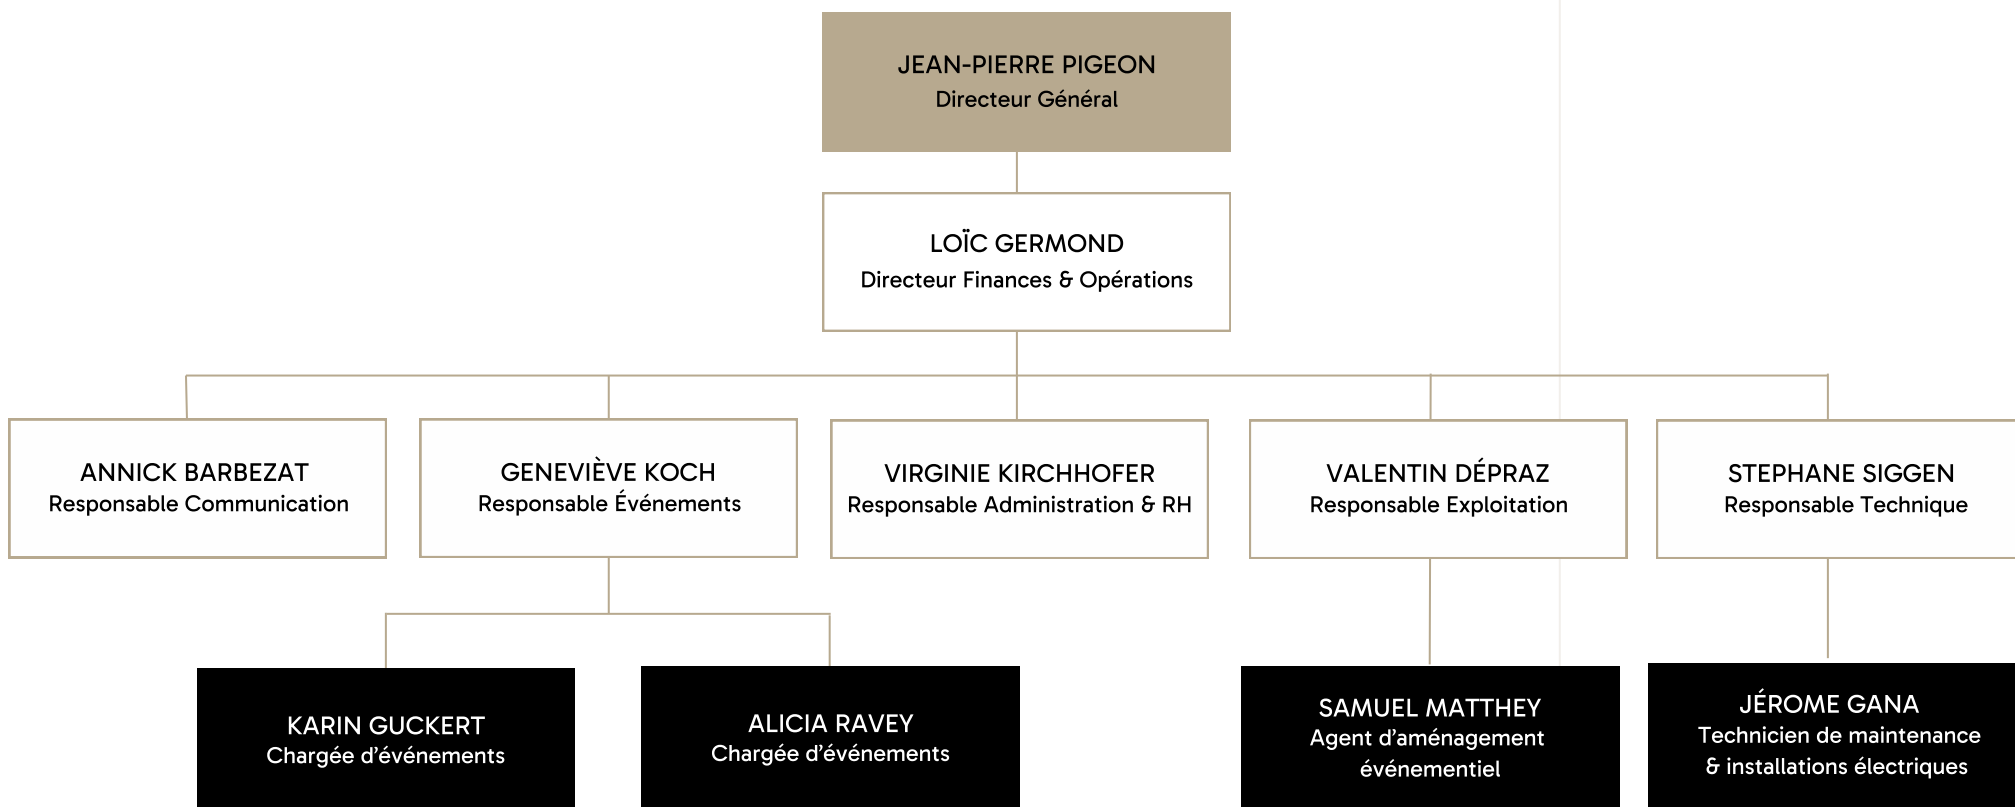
JEAN-PIERRE PIGEON
Directeur Général

LOÏC GERMOND
Directeur Finances & Opérations

ANNICK BARBEZAT
Responsable Communication

GENEVIÈVE KOCH
Responsable Événements

VIRGINIE KIRCHHOFER
Responsable Administration & RH

VALENTIN DÉPRAZ
Responsable Exploitation

STEPHANE SIGGEN
Responsable Technique

KARIN GUCKERT
Chargée d'événements

ALICIA RAVEY
Chargée d'événements

SAMUEL MATTHEY
Agent d'aménagement événementiel

JÉROME GANA
Technicien de maintenance & installations électriques